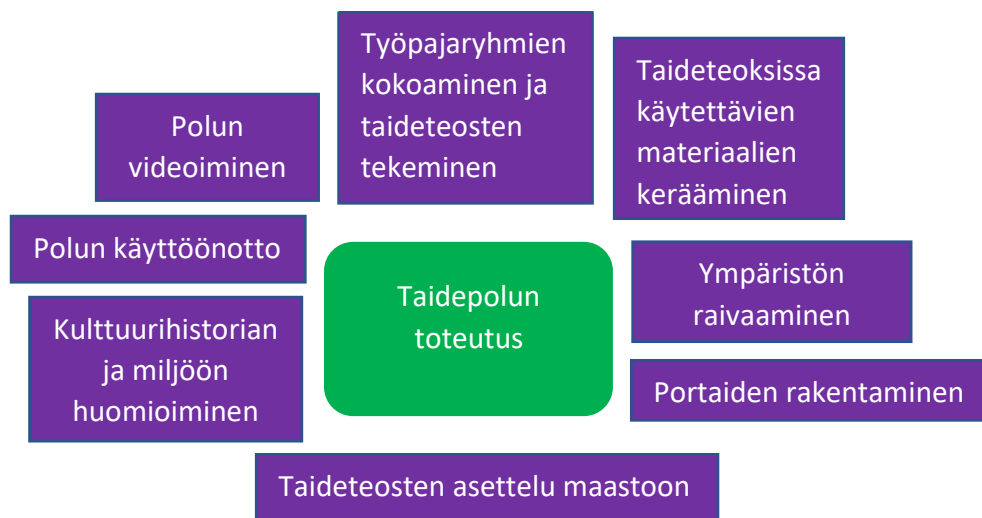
Työpajaryhmien kokoaminen ja taideteosten tekeminen

Taideteoksissa käytettävien materiaalien kerääminen

Polun videoiminen

Polun käyttöönotto

Taidepolun toteutus

Ympäristön raivaaminen

Kulttuurihistorian ja miljöön huomioiminen

Portaiden rakentaminen

Taideteosten asettelu maastoon